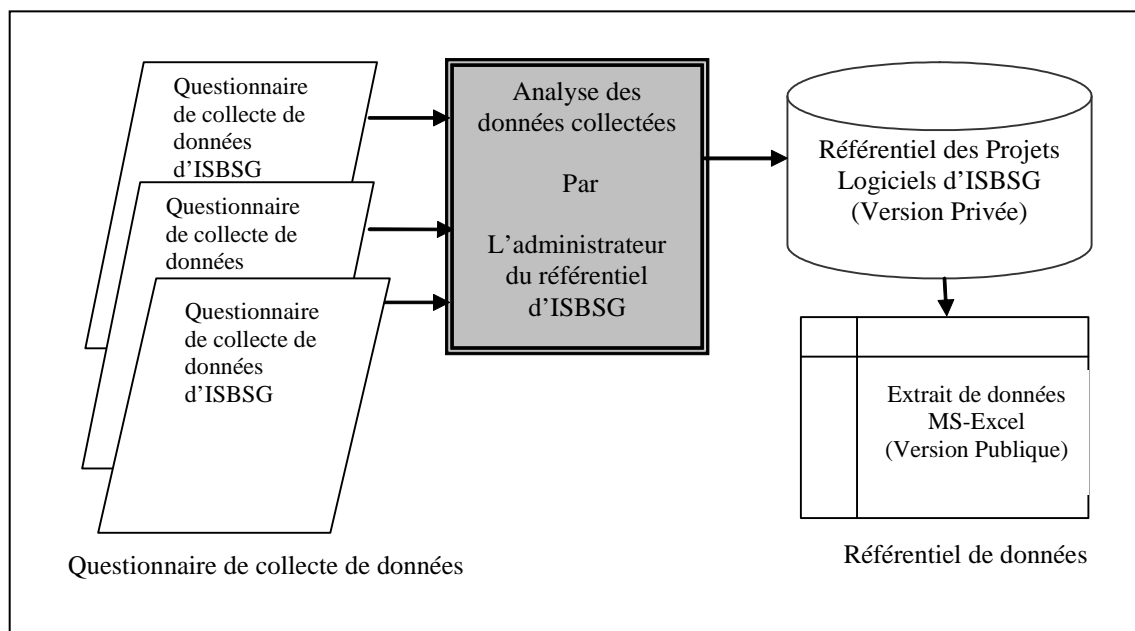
Questionnaire de collecte de données d'ISBSG

Questionnaire de collecte de données

Questionnaire de collecte de données d'ISBSG

Analyse des données collectées

Par

L'administrateur du référentiel d'ISBSG

Référentiel des Projets Logiciels d'ISBSG (Version Privée)

Extrait de données MS-Excel (Version Publique)

Questionnaire de collecte de données

Référentiel de données